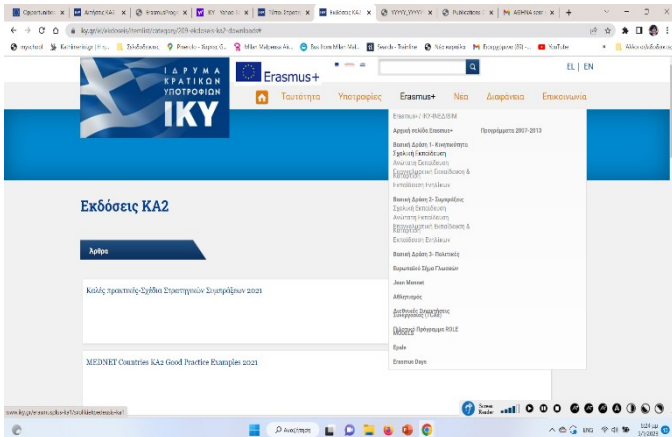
ΙΔΡΥΜΑ ΚΡΑΤΙΚΩΝ ΥΠΟΤΡΟΦΙΩΝ
IKY

Erasmus+

EL | EN

Ταυτότητα Υποτροφίες Erasmus+ Νέα Διαφάνεια Επικοινωνία

Erasmus+ / IKY-ΕΘΜ/ΕΠΙΜ

Αρχική σελίδα Erasmus+ Προγράμματα 2007-2013

Βασική Δράση 1 - Κινητικότητα
Σχολική Εκπαίδευση
Ανώτατη Εκπαίδευση
Επαγγελματική Εκπαίδευση & Κατάρτιση
Εκπαίδευση Ενηλίκων

Βασική Δράση 2 - Συμπράξεις
Σχολική Εκπαίδευση
Ανώτατη Εκπαίδευση
Επαγγελματική Εκπαίδευση & Κατάρτιση
Εκπαίδευση Ενηλίκων

Βασική Δράση 3 - Πολιτικές
Ευρωπαϊκό Σήμα Γλωσσών
Jean Monnet
Αθλητισμός
Διεθνείς Συνεργασίες (TCA)
Πιλοτικό Πρόγραμμα ROLE
Επαφή
Erasmus Days

Εκδόσεις ΚΑ2

Άρθρα

Καλές πρακτικές-Σχέδια Στρατηγικών Συμπράξεων 2021

MEDNET Countries KA2 Good Practice Examples 2021

www.iky.gr/erasmus/ka-ka1/stoiklektoseis/ka-ka1

Αναζήτηση

ENG 10:24 μμ 3/1/2023